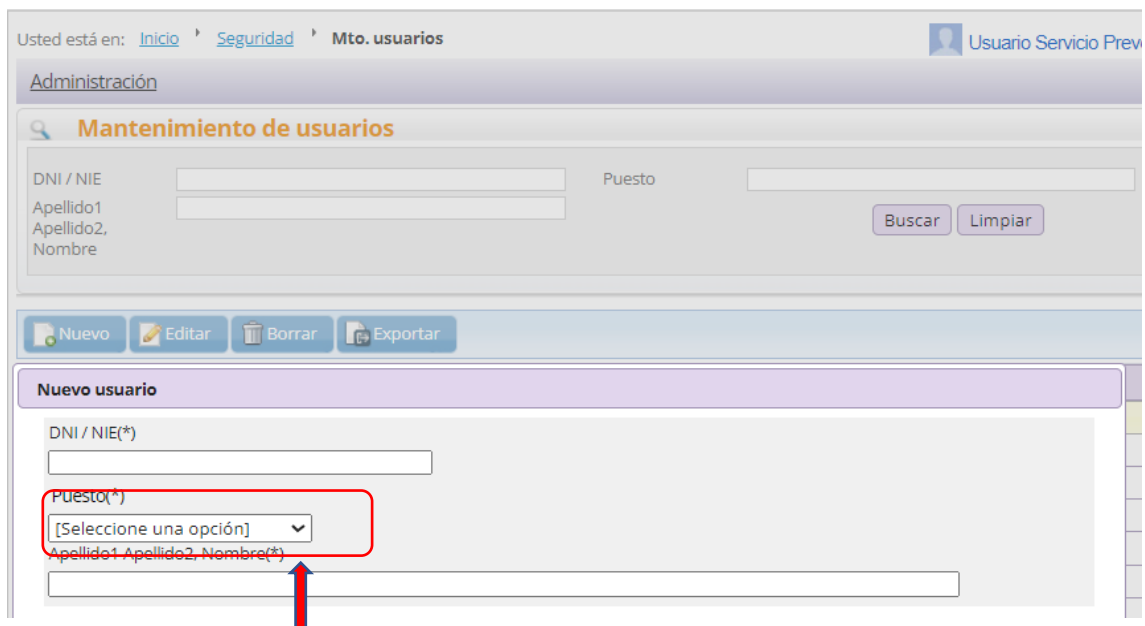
Usted está en: Inicio › Seguridad › Mto. usuarios

Usuario Servicio Prev

Administración

Mantenimiento de usuarios

DNI / NIE

Puesto

Apellido1 Apellido2, Nombre

Buscar Limpiar

Nuevo Editar Borrar Exportar

Nuevo usuario

DNI / NIE(*)

Puesto(*)

[Seleccione una opción]

Apellido1 Apellido2, Nombre(*)